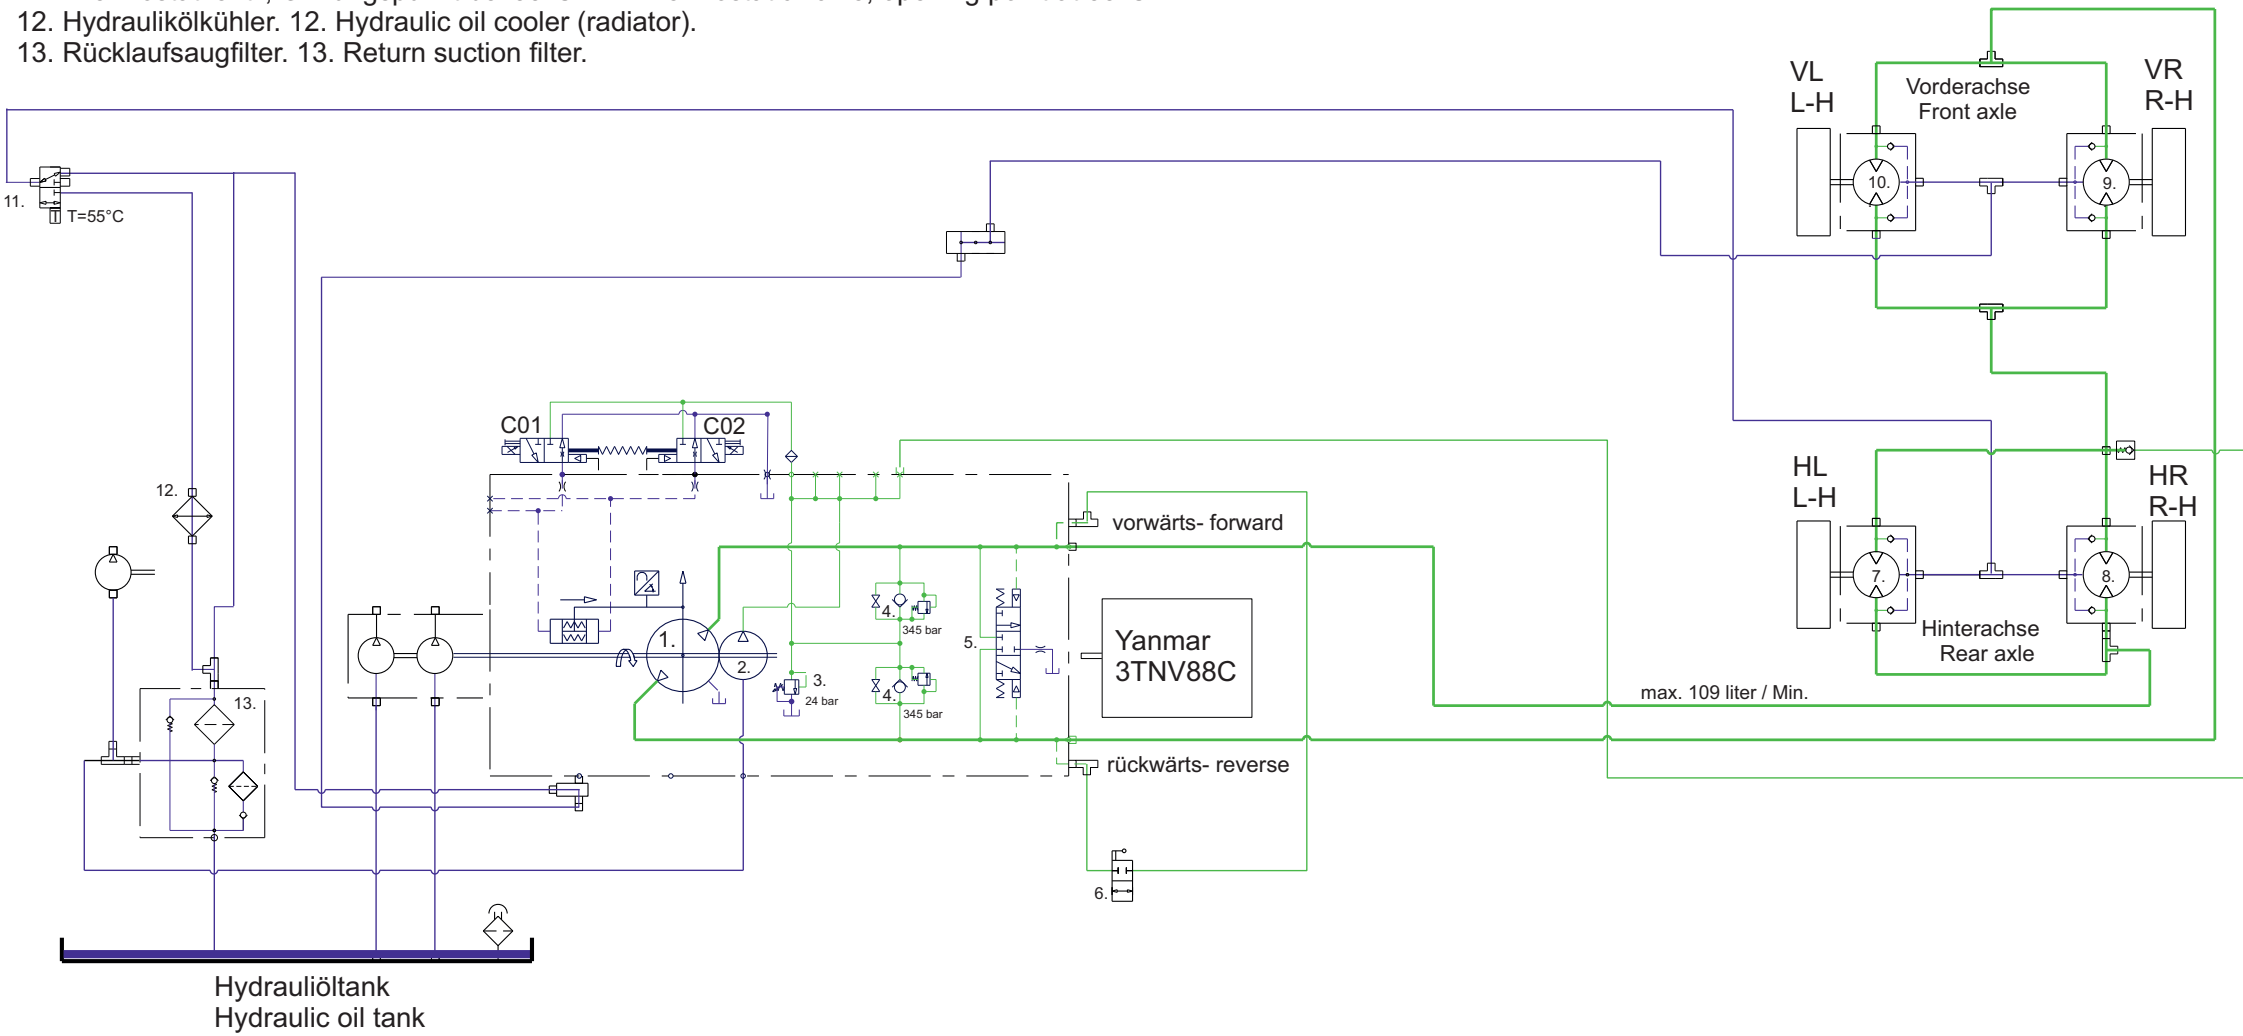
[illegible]
12. Hydraulikölkühler. 12. Hydraulic oil cooler (radiator).
13. Rücklaufsaugfilter. 13. Return suction filter.

VL
L-H

Vorderachse
Front axle

VR
R-H

10.

9.

11.

T=55°C

C01

C02

HL
L-H

HR
R-H

12.

vorwärts- forward

7.

8.

4.

345 bar

5.

Yanmar
3TNV88C

Hinterachse
Rear axle

1.

2.

3.

24 bar

4.

345 bar

max. 109 liter / Min.

13.

rückwärts- reverse

6.

Hydrauliöltank
Hydraulic oil tank